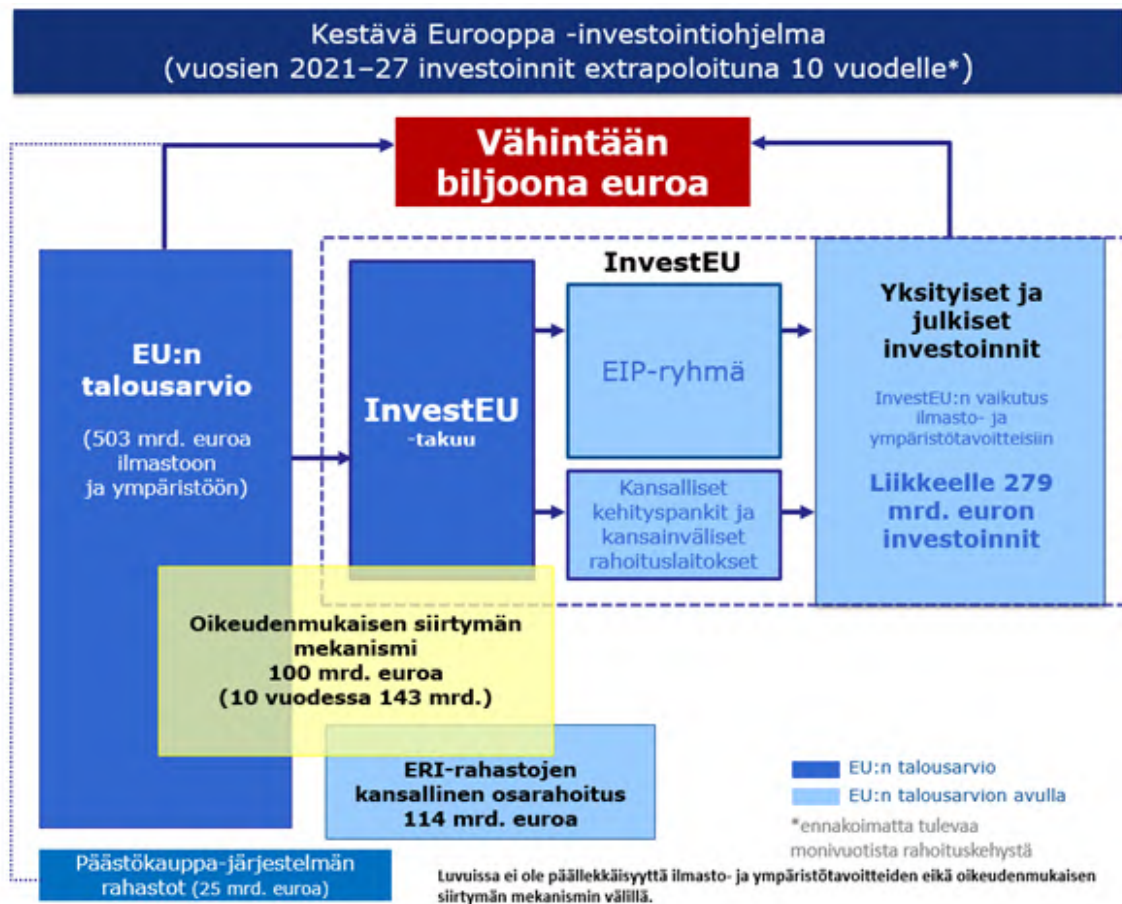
Kestävä Eurooppa -investointiohjelma
(vuosien 2021–27 investoinnit extrapoloituna 10 vuodelle*)

Vähintään biljoona euroa

EU:n talousarvio

(503 mrd. euroa ilmastoon ja ympäristöön)

InvestEU -takuu

InvestEU

EIP-ryhmä

Kansalliset kehityspankit ja kansainväliset rahoituslaitokset

Yksityiset ja julkiset investoinnit

InvestEU:n vaikutus ilmasto- ja ympäristötavoitteisiin

Liikkeelle 279 mrd. euron investoinnit

Oikeudenmukaisen siirtymän mekanismi
100 mrd. euroa
(10 vuodessa 143 mrd.)

ERI-rahastojen kansallinen osarahoitus
114 mrd. euroa

EU:n talousarvio
EU:n talousarvion avulla

*ennakoimatta tulevaa monivuotista rahoituskehystä

Päästökauppa-järjestelmän rahastot (25 mrd. euroa)

Luvuissa ei ole päällekkäisyyttä ilmasto- ja ympäristötavoitteiden eikä oikeudenmukaisen siirtymän mekanismin välillä.